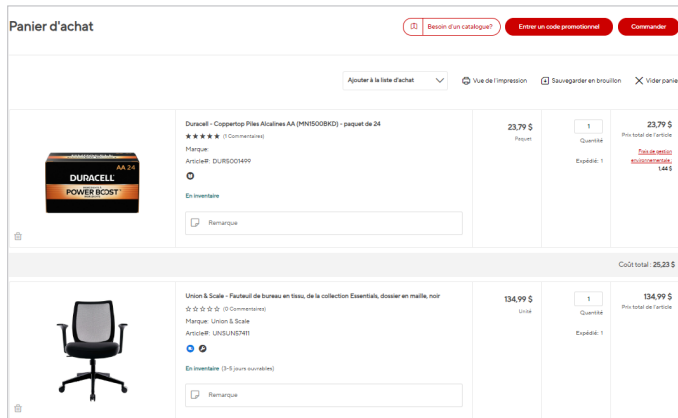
Panier d'achat

Besoin d'un catalogue?

Entrer un code promotionnel

Commander

Ajouter à la liste d'achat

Vue de l'impression

Sauvegarder en brouillon

Vider panie

DURACELL AA 24 POWER BOOST

Duracell - Coppertop Piles Alcalines AA (MN1500BKD) - paquet de 24

★★★★★ (1 Commentaires)

Marque:

Article#: DURS001499

En inventaire

Remarque

23,79 $

Paquet

1

Quantité

Expédié: 1

23,79 $

Prix total de l'article

Frais de gestion environnementale: 1,44 $

Coût total : 25,23 $

Union & Scale - Fauteuil de bureau en tissu, de la collection Essentials, dossier en maille, noir

☆☆☆☆☆ (0 Commentaires)

Marque: Union & Scale

Article#: UNSUNS7411

En inventaire (3-5 jours ouvrables)

Remarque

134,99 $

Unité

1

Quantité

Expédié: 1

134,99 $

Prix total de l'article